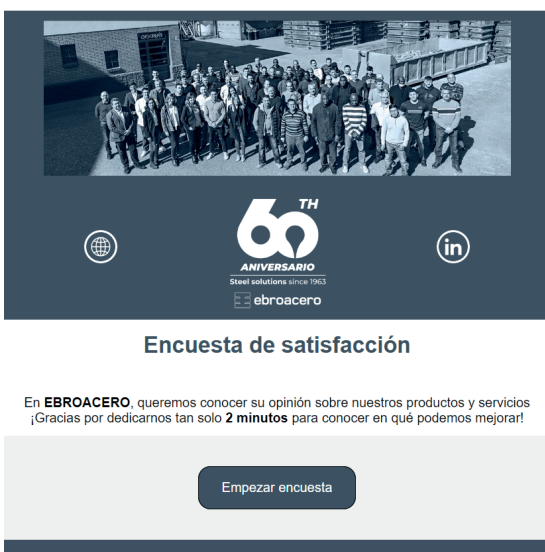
60TH
ANIVERSARIO
Steel solutions since 1963
ebroacero

Encuesta de satisfacción

En **EBROACERO**, queremos conocer su opinión sobre nuestros productos y servicios ¡Gracias por dedicarnos tan solo **2 minutos** para conocer en qué podemos mejorar!

Empezar encuesta